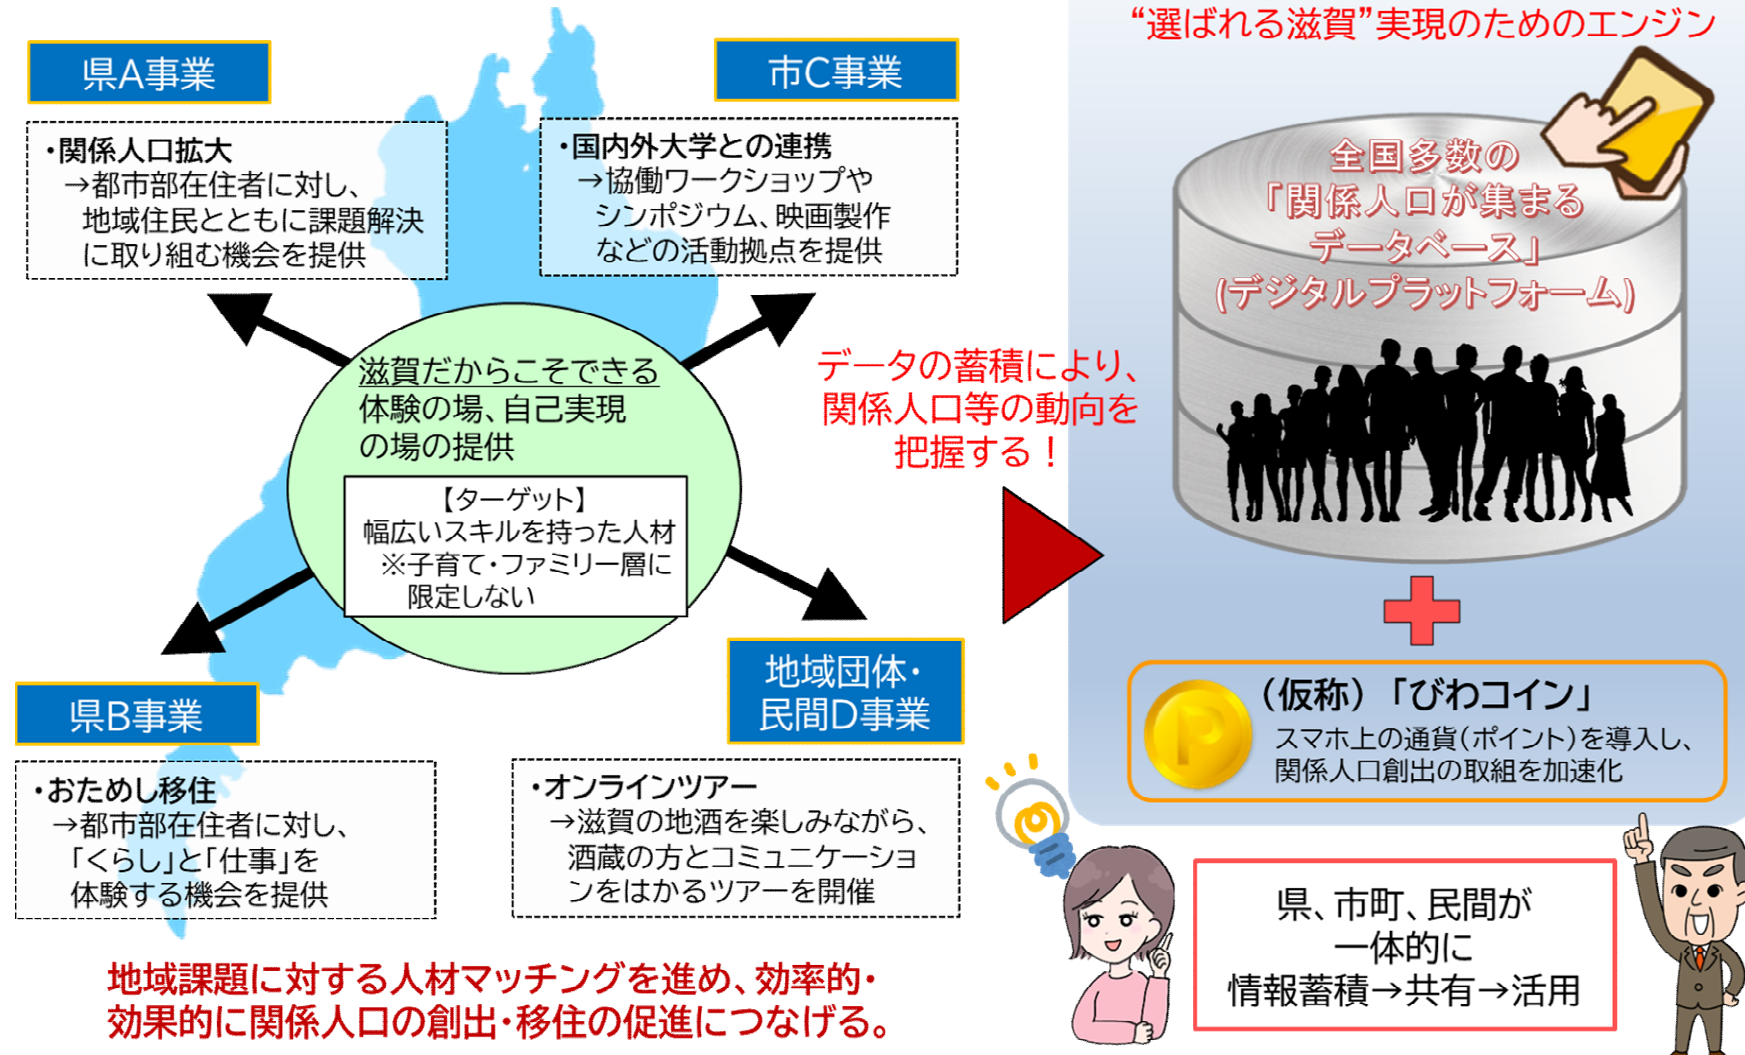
県A事業

・関係人口拡大
→都市部在住者に対し、地域住民とともに課題解決に取り組む機会を提供

市C事業

・国内外大学との連携
→協働ワークショップやシンポジウム、映画製作などの活動拠点を提供

滋賀だからこそできる体験の場、自己実現の場の提供

【ターゲット】
幅広いスキルを持った人材
※子育て・ファミリー層に限定しない

県B事業

・おためし移住
→都市部在住者に対し、「くらし」と「仕事」を体験する機会を提供

地域団体・民間D事業

・オンラインツアー
→滋賀の地酒を楽しみながら、酒蔵の方とコミュニケーションをはかるツアーを開催

地域課題に対する人材マッチングを進め、効率的・効果的に関係人口の創出・移住の促進につなげる。

データの蓄積により、関係人口等の動向を把握する！

“選ばれる滋賀”実現のためのエンジン

全国多数の「関係人口が集まるデータベース」(デジタルプラットフォーム)

（仮称）「びわコイン」
スマホ上の通貨(ポイント)を導入し、関係人口創出の取組を加速化

P

県、市町、民間が一体的に情報蓄積→共有→活用